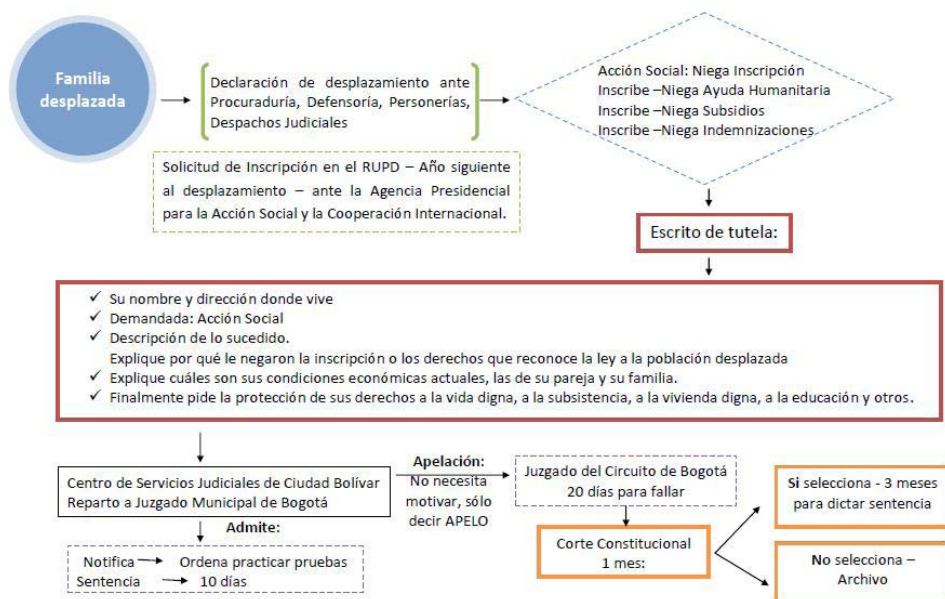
Familia desplazada

Declaración de desplazamiento ante Procuraduría, Defensoría, Personerías, Despachos Judiciales

Solicitud de Inscripción en el RUPD – Año siguiente al desplazamiento – ante la Agencia Presidencial para la Acción Social y la Cooperación Internacional.

Acción Social: Niega Inscripción
Inscribe –Niega Ayuda Humanitaria
Inscribe –Niega Subsidios
Inscribe –Niega Indemnizaciones

Escrito de tutela:

✓ Su nombre y dirección donde vive
✓ Demandada: Acción Social
✓ Descripción de lo sucedido.
Explique por qué le negaron la inscripción o los derechos que reconoce la ley a la población desplazada
✓ Explique cuáles son sus condiciones económicas actuales, las de su pareja y su familia.
✓ Finalmente pide la protección de sus derechos a la vida digna, a la subsistencia, a la vivienda digna, a la educación y otros.

Centro de Servicios Judiciales de Ciudad Bolívar Reparto a Juzgado Municipal de Bogotá

Admite:

Notifica → Ordena practicar pruebas
Sentencia → 10 días

Apelación:
No necesita motivar, sólo decir APELO

Juzgado del Circuito de Bogotá
20 días para fallar

Corte Constitucional
1 mes:

Si selecciona - 3 meses para dictar sentencia

No selecciona – Archivo